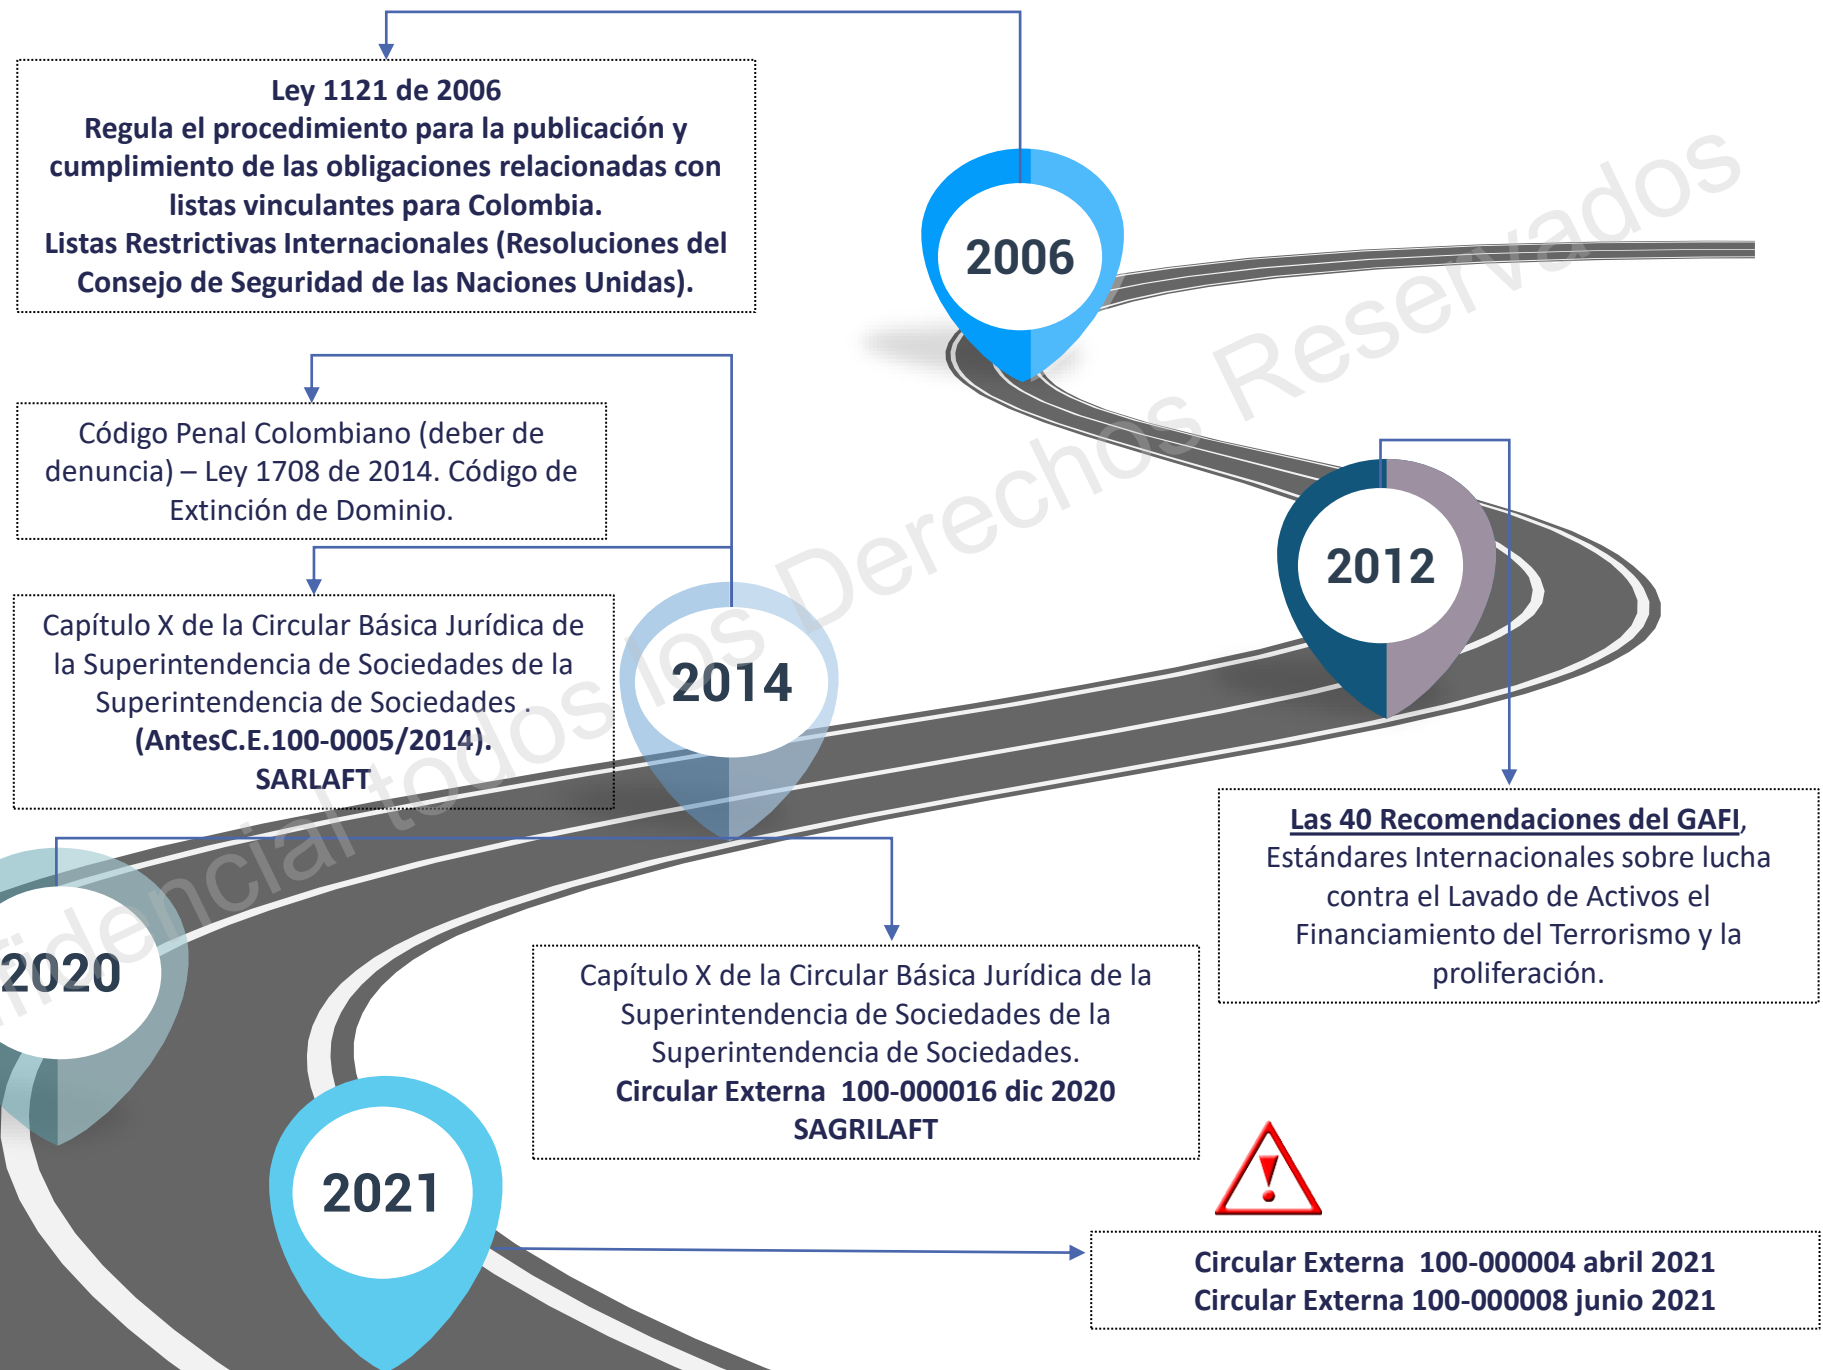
**Ley 1121 de 2006**
**Regula el procedimiento para la publicación y cumplimiento de las obligaciones relacionadas con listas vinculantes para Colombia.**
**Listas Restrictivas Internacionales (Resoluciones del Consejo de Seguridad de las Naciones Unidas).**

2006

Código Penal Colombiano (deber de denuncia) – Ley 1708 de 2014. Código de Extinción de Dominio.

Capítulo X de la Circular Básica Jurídica de la Superintendencia de Sociedades de la Superintendencia de Sociedades .
**(AntesC.E.100-0005/2014).**
**SARLAFT**

2014

2012

**Las 40 Recomendaciones del GAFI**, Estándares Internacionales sobre lucha contra el Lavado de Activos el Financiamiento del Terrorismo y la proliferación.

2020

Capítulo X de la Circular Básica Jurídica de la Superintendencia de Sociedades de la Superintendencia de Sociedades.
**Circular Externa 100-000016 dic 2020**
**SAGRILAFT**

2021

**Circular Externa 100-000004 abril 2021**
**Circular Externa 100-000008 junio 2021**

Confidencial todos los Derechos Reservados